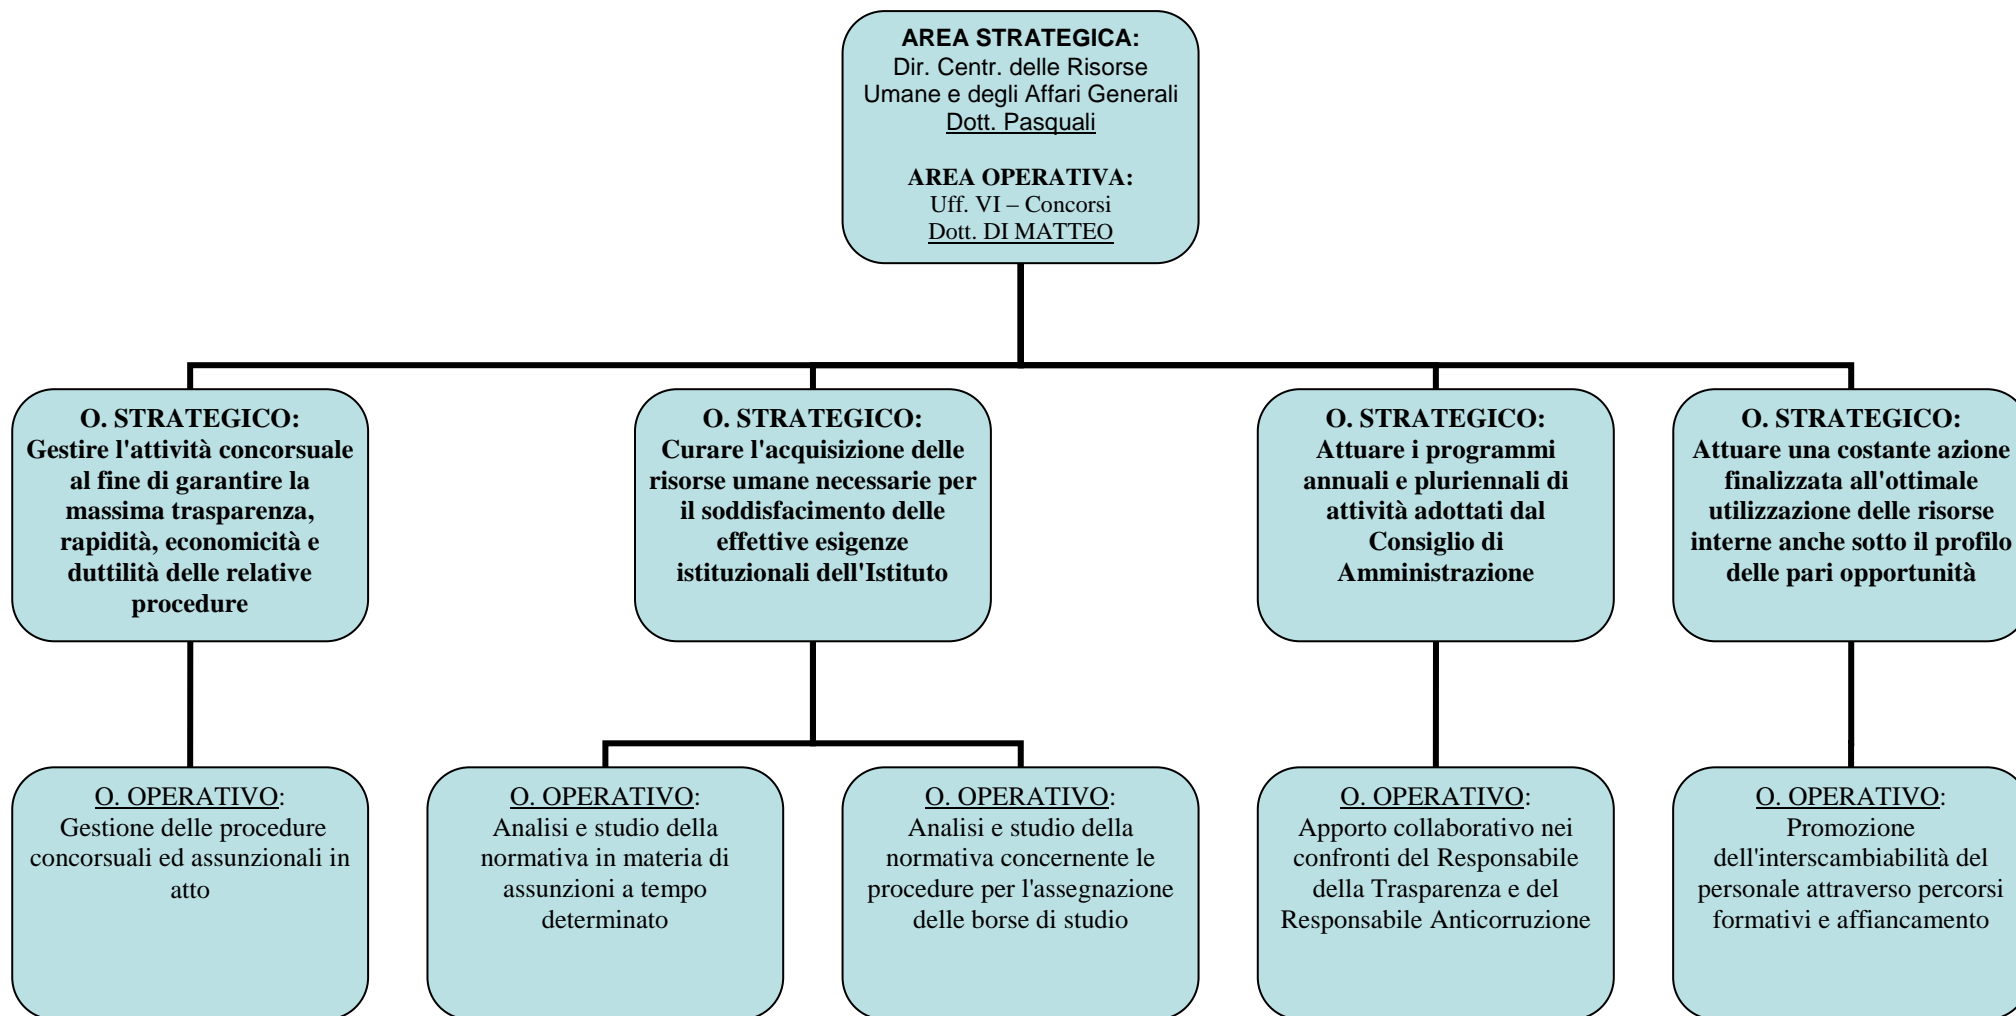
**AREA STRATEGICA:**
Dir. Centr. delle Risorse Umane e degli Affari Generali
Dott. Pasquali

**AREA OPERATIVA:**
Uff. VI – Concorsi
Dott. DI MATTEO

**O. STRATEGICO:**
**Gestire l'attività concorsuale al fine di garantire la massima trasparenza, rapidità, economicità e duttilità delle relative procedure**

**O. STRATEGICO:**
**Curare l'acquisizione delle risorse umane necessarie per il soddisfacimento delle effettive esigenze istituzionali dell'Istituto**

**O. STRATEGICO:**
**Attuare i programmi annuali e pluriennali di attività adottati dal Consiglio di Amministrazione**

**O. STRATEGICO:**
**Attuare una costante azione finalizzata all'ottimale utilizzazione delle risorse interne anche sotto il profilo delle pari opportunità**

O. OPERATIVO:
Gestione delle procedure concorsuali ed assunzionali in atto

O. OPERATIVO:
Analisi e studio della normativa in materia di assunzioni a tempo determinato

O. OPERATIVO:
Analisi e studio della normativa concernente le procedure per l'assegnazione delle borse di studio

O. OPERATIVO:
Apporto collaborativo nei confronti del Responsabile della Trasparenza e del Responsabile Anticorruzione

O. OPERATIVO:
Promozione dell'interscambiabilità del personale attraverso percorsi formativi e affiancamento